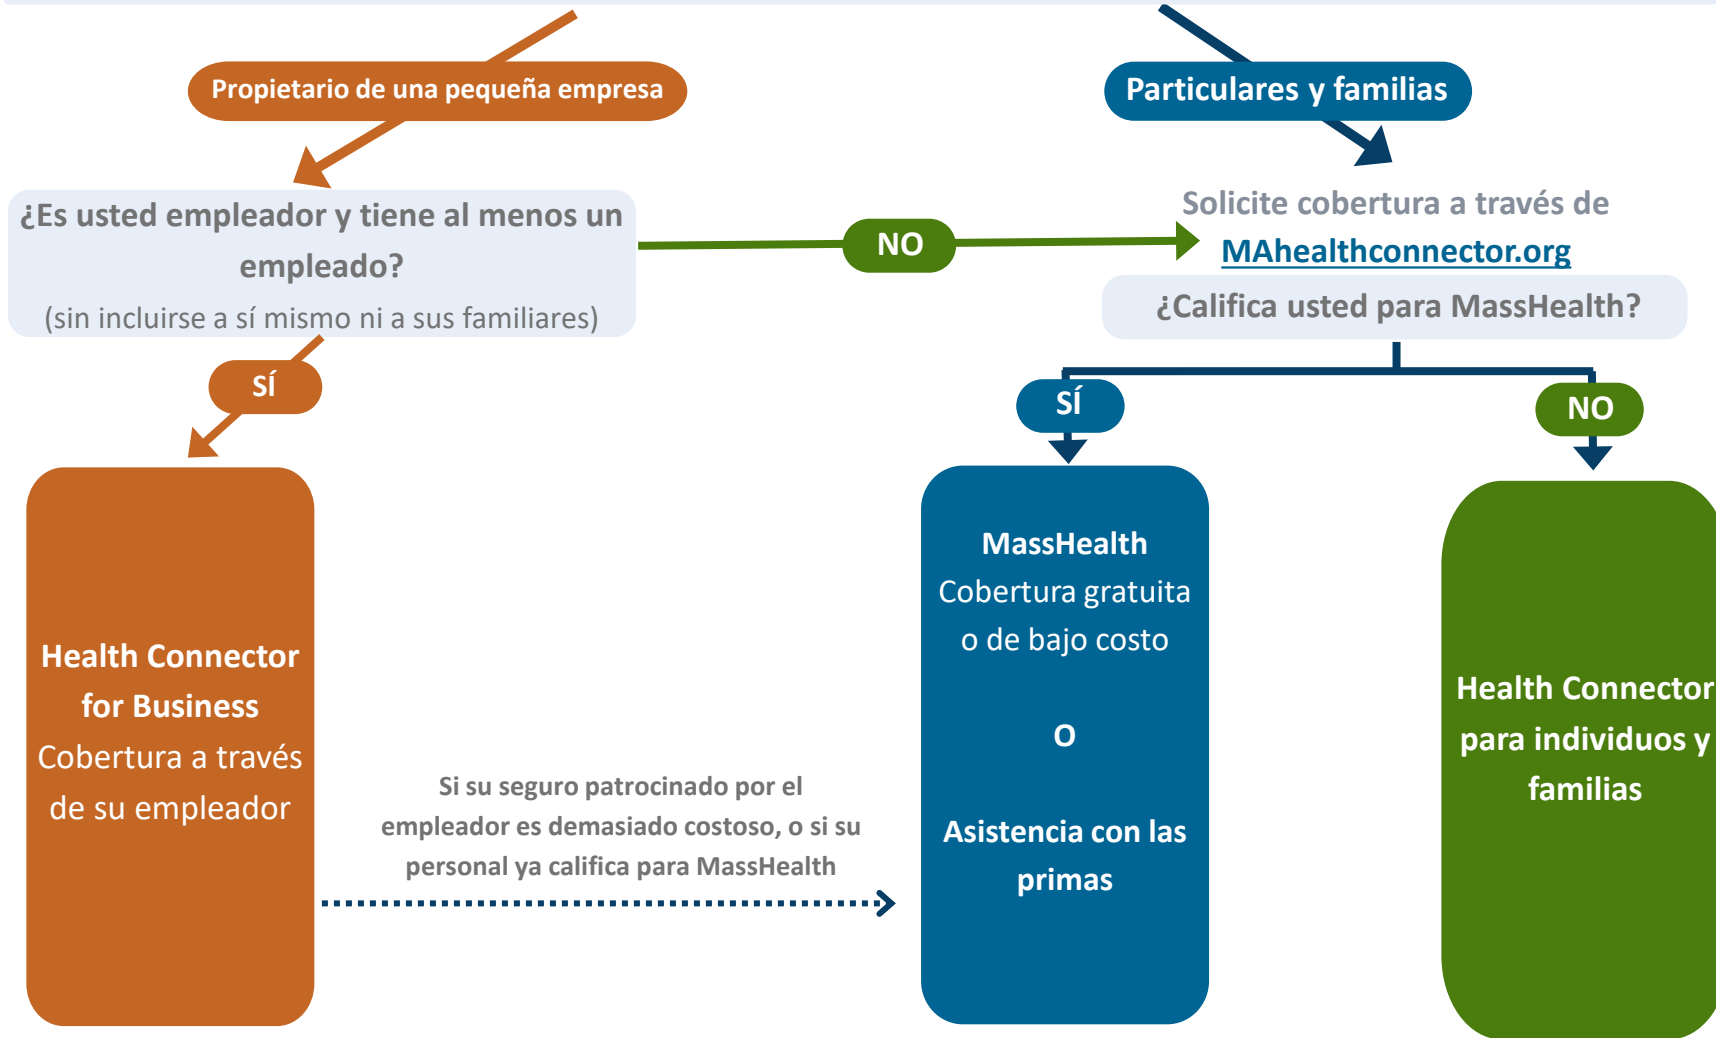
Propietario de una pequeña empresa

Particulares y familias

¿Es usted empleador y tiene al menos un empleado?
(sin incluirse a sí mismo ni a sus familiares)

NO

Solicite cobertura a través de MAhealthconnector.org

¿Califica usted para MassHealth?

SÍ

SÍ

NO

Health Connector for Business
Cobertura a través de su empleador

Si su seguro patrocinado por el empleador es demasiado costoso, o si su personal ya califica para MassHealth

MassHealth
Cobertura gratuita o de bajo costo

O

Asistencia con las primas

Health Connector para individuos y familias